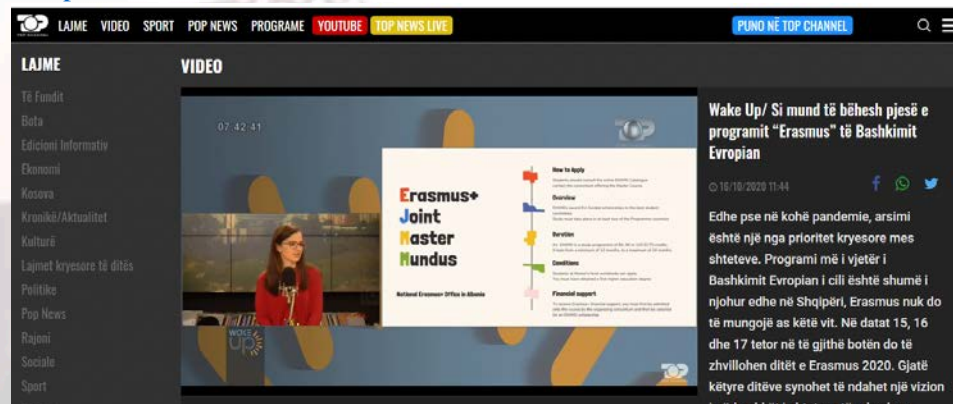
TOP CHANNEL LAJME VIDEO SPORT POP NEWS PROGRAME YOUTUBE TOP NEWS LIVE PUNO NË TOP CHANNEL

LAJME

Të Fundit
Bota
Edicioni Informativ
Ekonomi
Kosova
Kronikë/Aktualitet
Kulturë
Lajmet kryesore të ditës
Politike
Pop News
Rajoni
Sociale
Sport

VIDEO

07 42 41

TOP

Erasmus+
Joint
Master
Mundus

National Erasmus+ Office in Albania

How to Apply
Overview
Duration
Conditions
Financial support

WAKE UP

TOP

Wake Up/ Si mund të bëhesh pjesë e programit "Erasmus" të Bashkimit Evropian

16/10/2020 11:44

Edhe pse në kohë pandemie, arsimi është një nga prioritet kryesore mes shteteve. Programi më i vjetër i Bashkimit Evropian i cili është shumë i njohur edhe në Shqipëri, Erasmus nuk do të mungojë as këtë vit. Në datat 15, 16 dhe 17 tetor në të gjithë botën do të zhvillohen ditët e Erasmus 2020. Gjatë këtyre ditëve synohet të ndahet një vizion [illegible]